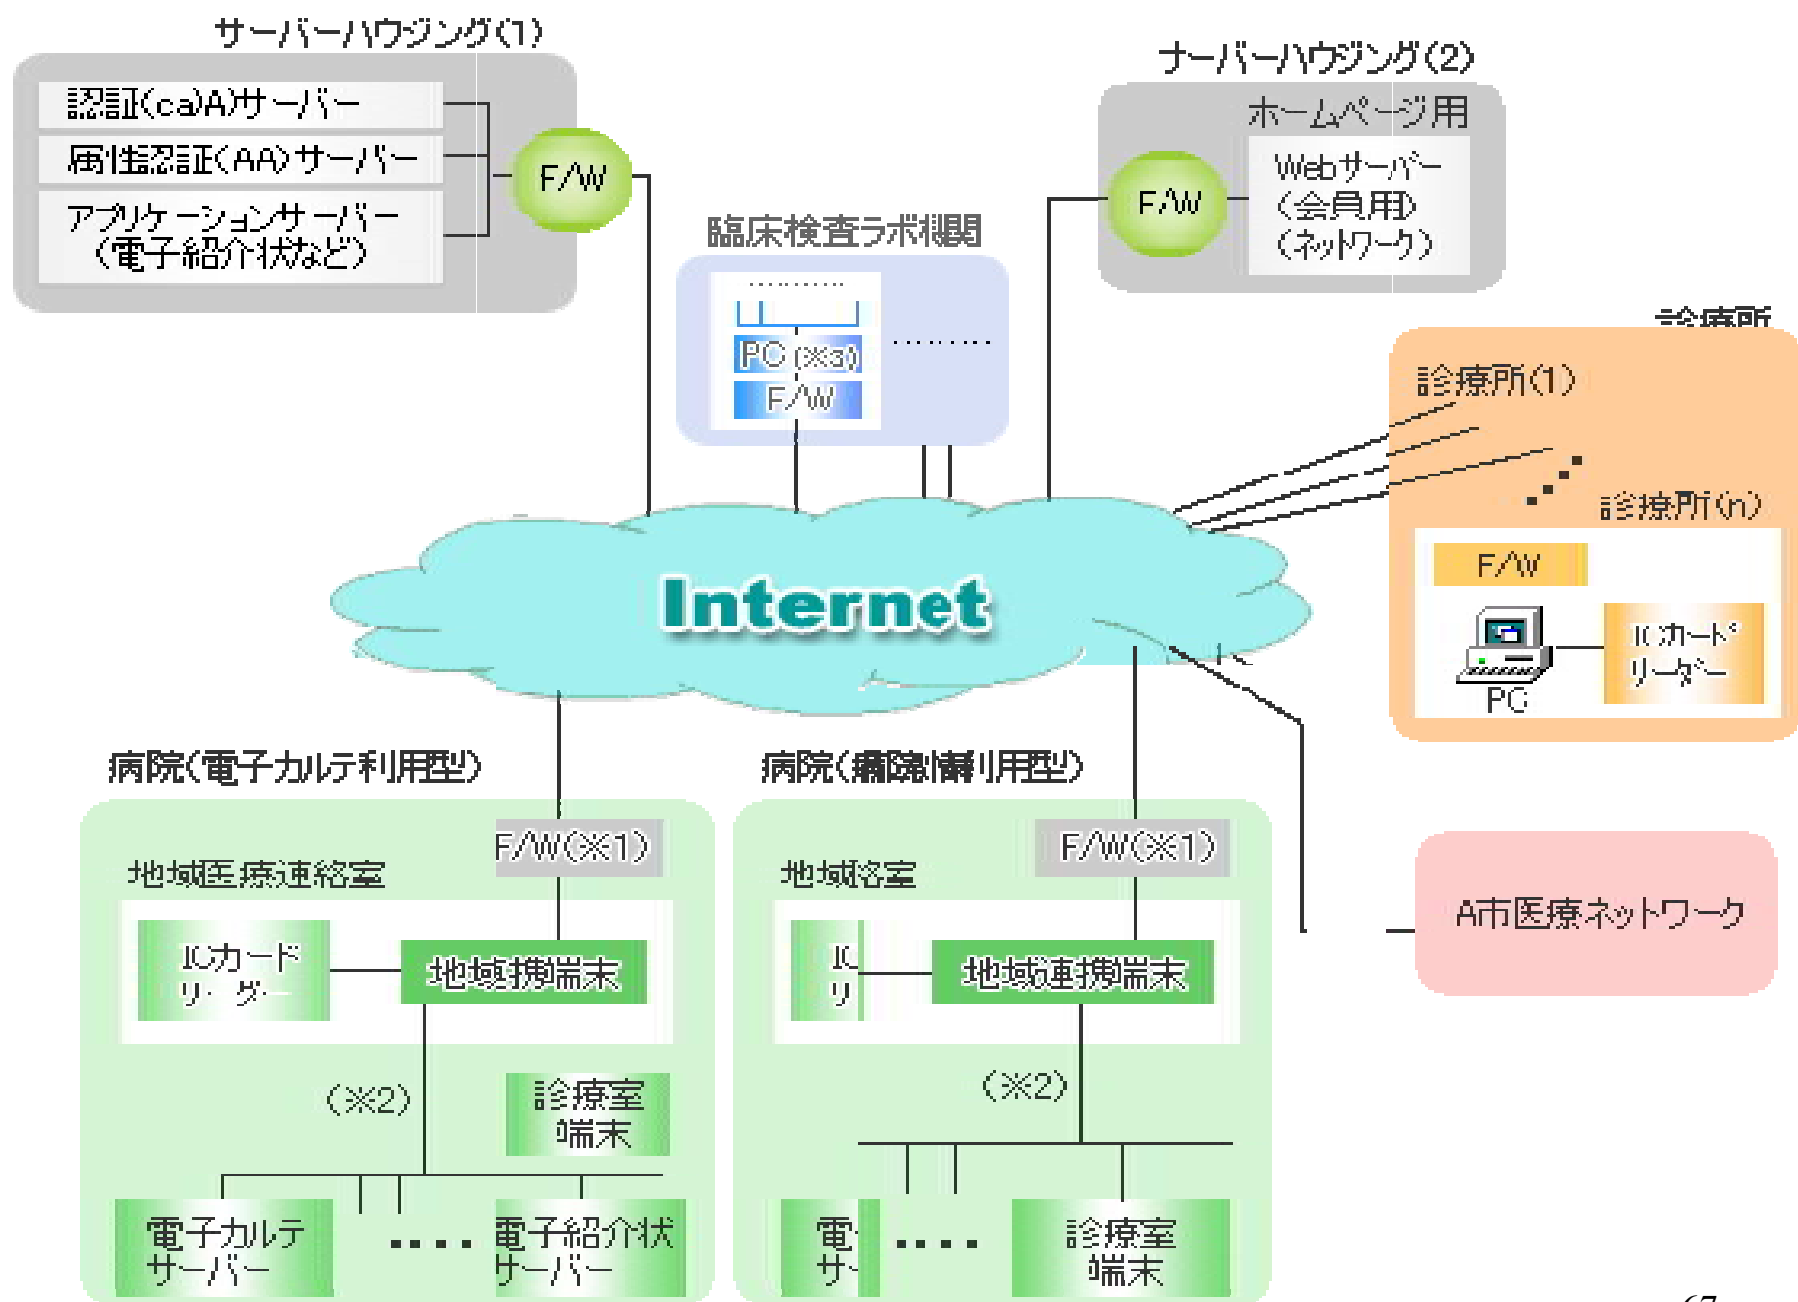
サーバーハウジング(1)

認証(ca)A)サーバー

属性認証(AA)サーバー

アプリケーションサーバー (電子紹介状など)

F/W

ナーバーハウジング(2)

ホームページ用

F/W

Webサーバー (会員用) (ネットワーク)

臨床検査ラボ機関

PC(※3)

F/W

........

診療所

診療所(1)

診療所(n)

F/W

PC

ICカード リーダー

Internet

病院(電子カルテ利用型)

F/W(※1)

地域医療連絡室

ICカード リ・ダー

地域携端末

(※2)

診療室 端末

電子カルテ サーバー

....

電子紹介状 サーバー

病院([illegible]利用型)

F/W(※1)

地域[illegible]室

IC リ

地域連携端末

(※2)

電 サ

....

診療室 端末

A市医療ネットワーク

67